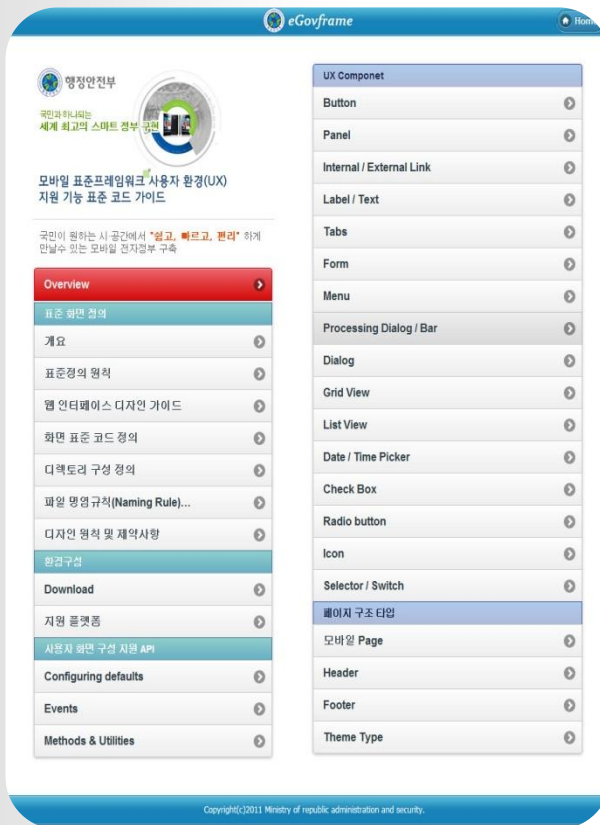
eGovframe

Hom

행정안전부

국민과 하나되는 세계 최고의 스마트 정부 구현

모바일 표준프레임워크 사용자 환경(UX) 지원 기능 표준 코드 가이드

국민이 원하는 시·공간에서 "쉽고, 빠르고, 편리" 하게 만날수 있는 모바일 전자정부 구축

Overview

표준 화면 정의

개요

표준정의 원칙

웹 인터페이스 디자인 가이드

화면 표준 코드 정의

디렉토리 구성 정의

파일 명명규칙(Naming Rule)...

디자인 원칙 및 제약사항

환경구성

Download

지원 플랫폼

사용자 화면 구성 지원 API

Configuring defaults

Events

Methods & Utilities

UX Componet

Button

Panel

Internal / External Link

Label / Text

Tabs

Form

Menu

Processing Dialog / Bar

Dialog

Grid View

List View

Date / Time Picker

Check Box

Radio button

Icon

Selector / Switch

페이지 구조 타입

모바일 Page

Header

Footer

Theme Type

Copyright(c)2011 Ministry of republic administration and security.